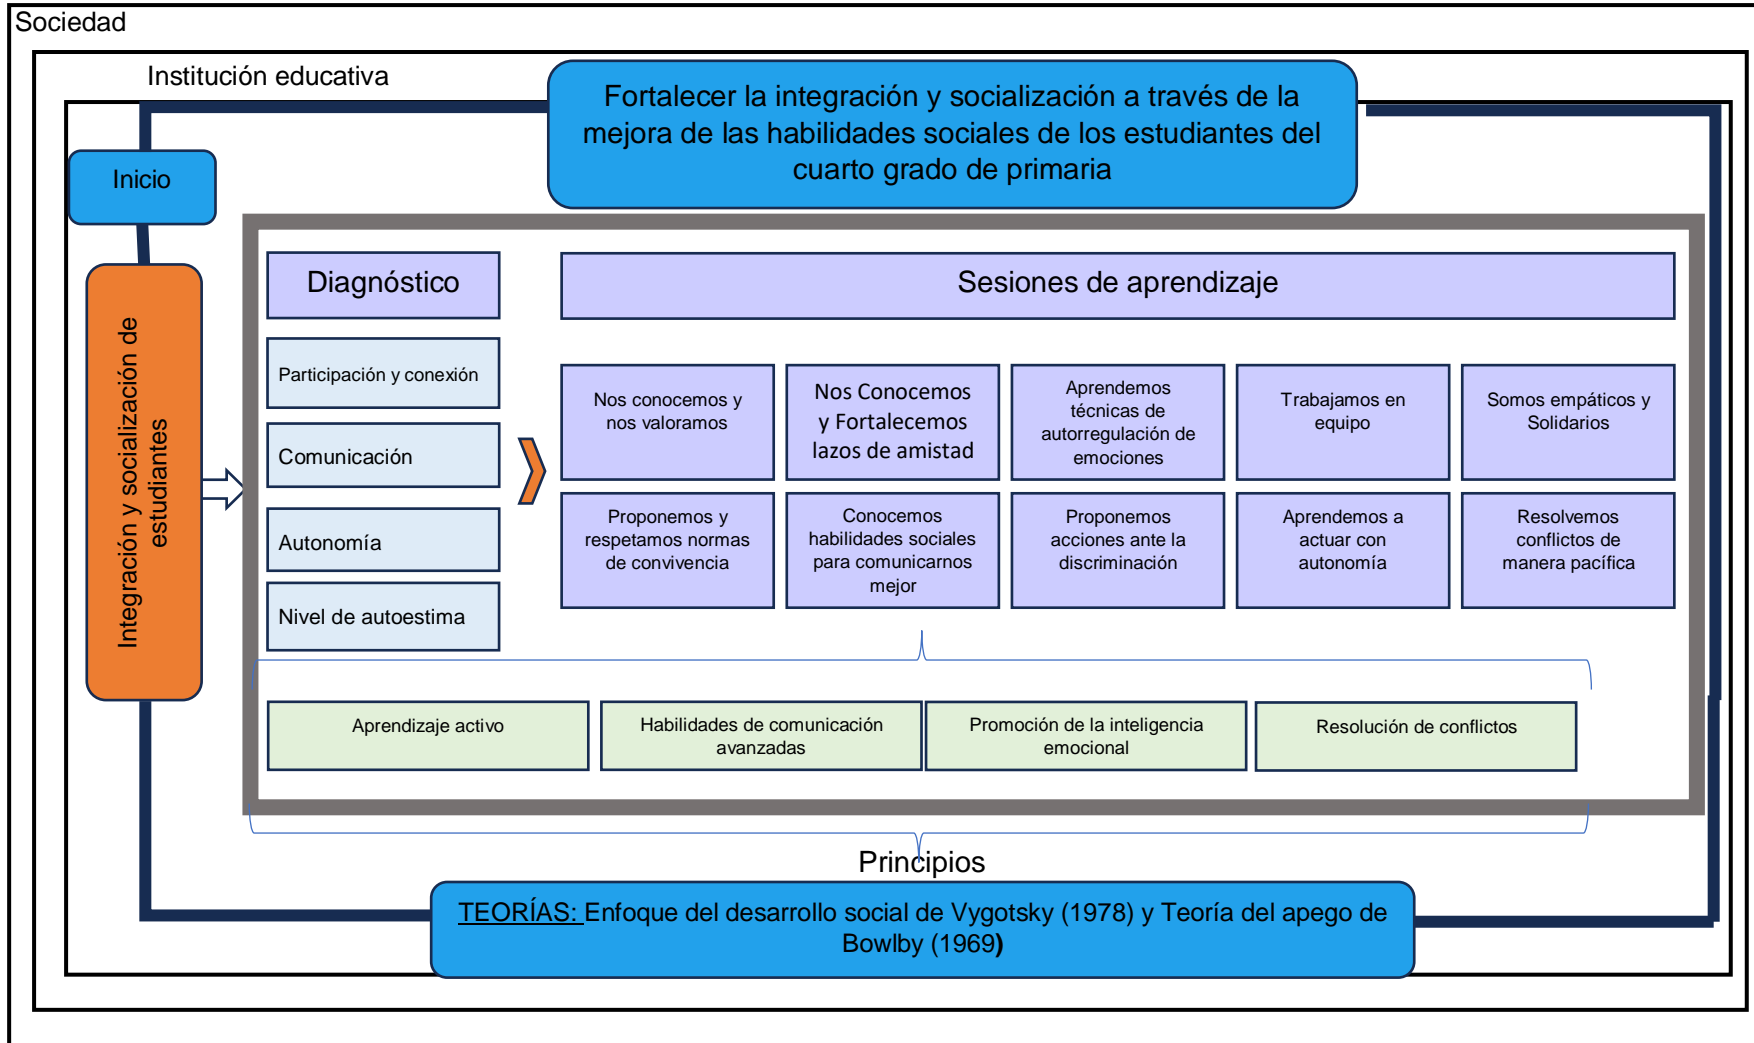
Sociedad

Institución educativa

Fortalecer la integración y socialización a través de la mejora de las habilidades sociales de los estudiantes del cuarto grado de primaria

Inicio

Integración y socialización de estudiantes

Diagnóstico

Participación y conexión

Comunicación

Autonomía

Nivel de autoestima

Sesiones de aprendizaje

Nos conocemos y nos valoramos

Nos Conocemos y Fortalecemos lazos de amistad

Aprendemos técnicas de autorregulación de emociones

Trabajamos en equipo

Somos empáticos y Solidarios

Proponemos y respetamos normas de convivencia

Conocemos habilidades sociales para comunicarnos mejor

Proponemos acciones ante la discriminación

Aprendemos a actuar con autonomía

Resolvemos conflictos de manera pacífica

Aprendizaje activo

Habilidades de comunicación avanzadas

Promoción de la inteligencia emocional

Resolución de conflictos

Principios

TEORÍAS: Enfoque del desarrollo social de Vygotsky (1978) y Teoría del apego de Bowlby (1969)